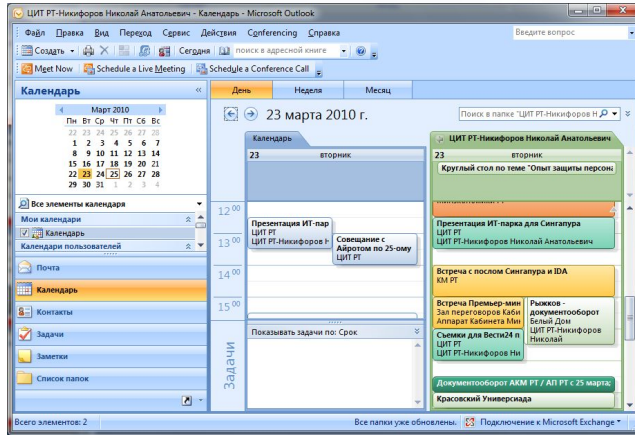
ЦИТ РТ-Никифоров Николай Анатольевич - Календарь - Microsoft Outlook

Файл Правка Вид Переход Сервис Действия Conferencing Справка

Введите вопрос

Создать Сегодня поиск в адресной книге

Meet Now Schedule a Live Meeting Schedule a Conference Call

Календарь

Март 2010

| Пн | Вт | Ср | Чт | Пт | Сб | Вс |
|---|---|---|---|---|---|---|
| 22 | 23 | 24 | 25 | 26 | 27 | 28 |
| 1 | 2 | 3 | 4 | 5 | 6 | 7 |
| 8 | 9 | 10 | 11 | 12 | 13 | 14 |
| 15 | 16 | 17 | 18 | 19 | 20 | 21 |
| 22 | 23 | 24 | 25 | 26 | 27 | 28 |
| 29 | 30 | 31 | 1 | 2 | 3 | 4 |

Все элементы календаря

Мои календари

Календарь

Календари пользователей

Почта

Календарь

Контакты

Задачи

Заметки

Список папок

День Неделя Месяц

23 марта 2010 г.

Поиск в папке "ЦИТ РТ-Никифоров Н

Календарь

23 вторник

ЦИТ РТ-Никифоров Николай Анатольевич

23 вторник

Круглый стол по теме "Опыт защиты персон

12 00

13 00

14 00

15 00

Презентация ИТ-пар ЦИТ РТ ЦИТ РТ-Никифоров Н

Совещание с Айротом по 25-ому ЦИТ РТ

Презентация ИТ-парка для Сингапура ЦИТ РТ ЦИТ РТ-Никифоров Николай Анатольевич

Встреча с послом Сингапура и IDA КМ РТ

Встреча Премьер-мин Зал переговоров Каби Аппарат Кабинета Ми

Рыжков - документооборот Белый Дом ЦИТ РТ-Никифоров Николай

Съемки для Вести24 п ЦИТ РТ ЦИТ РТ-Никифоров Ни

Показывать задачи по: Срок

Задачи

Документооборот АКМ РТ / АП РТ с 25 марта

Красовский Универсиада

Всего элементов: 2

Все папки уже обновлены. Подключение к Microsoft Exchange